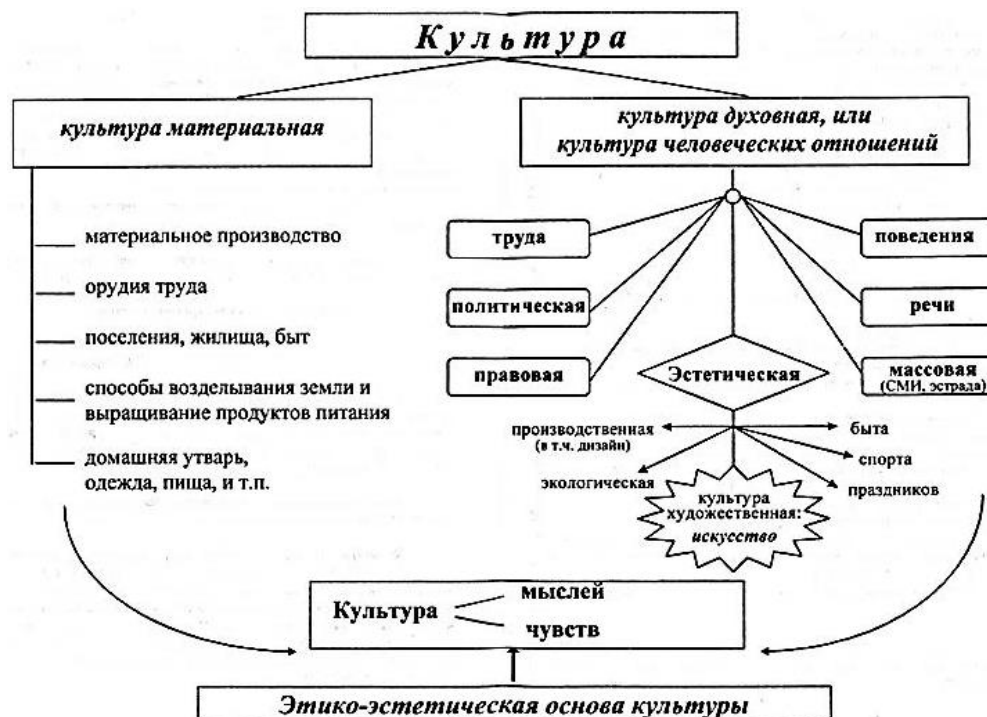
Культура

культура материальная

культура духовная, или культура человеческих отношений

материальное производство

орудия труда

поселения, жилища, быт

способы возделывания земли и выращивание продуктов питания

домашняя утварь, одежда, пища, и т.п.

труда

поведения

политическая

речи

правовая

Эстетическая

массовая (СМИ, эстрада)

производственная (в т.ч. дизайн)

быта

спорта

экологическая

праздников

культура художественная: искусство

Культура

мыслей

чувств

Этико-эстетическая основа культуры